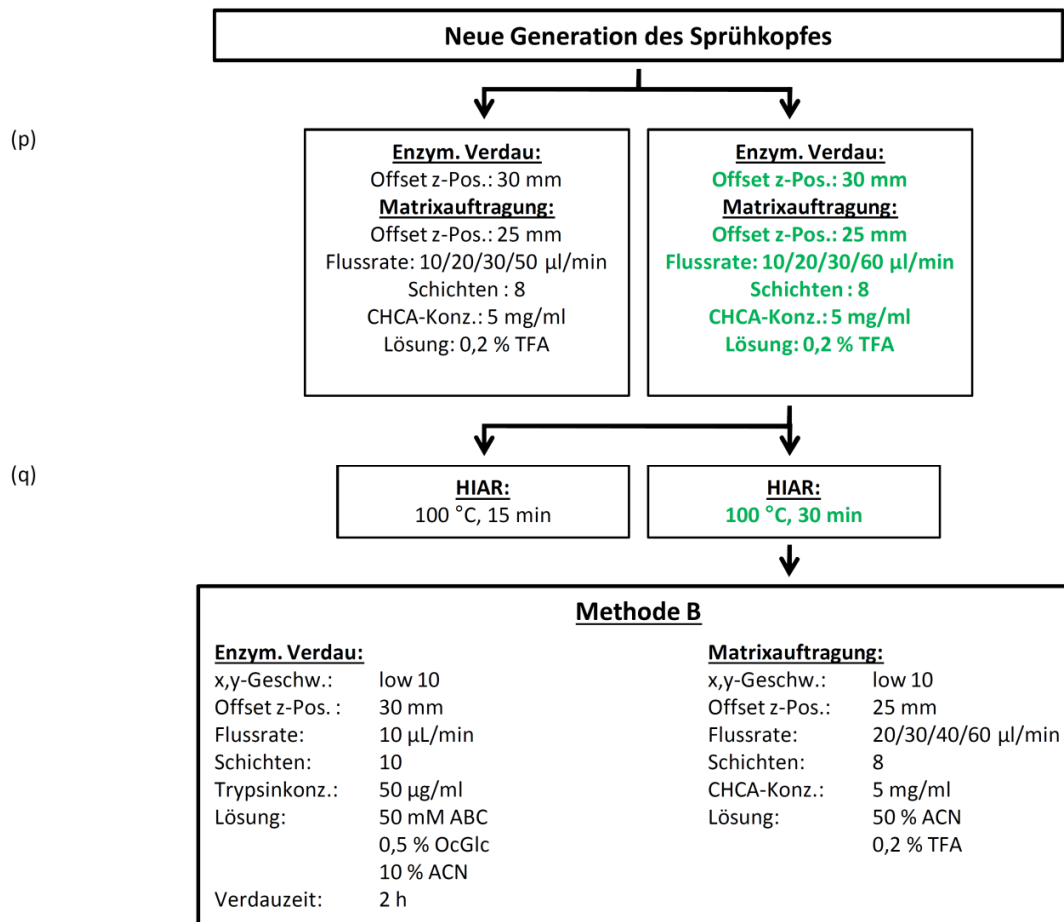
Neue Generation des Sprühkopfes

(p)

Enzym. Verdau:
Offset z-Pos.: 30 mm
Matrixauftragung:
Offset z-Pos.: 25 mm
Flussrate: 10/20/30/50 µl/min
Schichten : 8
CHCA-Konz.: 5 mg/ml
Lösung: 0,2 % TFA

Enzym. Verdau:
Offset z-Pos.: 30 mm
Matrixauftragung:
Offset z-Pos.: 25 mm
Flussrate: 10/20/30/60 µl/min
Schichten : 8
CHCA-Konz.: 5 mg/ml
Lösung: 0,2 % TFA

(q)

HIAR:
100 °C, 15 min

HIAR:
100 °C, 30 min

Methode B

Enzym. Verdau:

| | |
|---|---|
| x,y-Geschw.: | low 10 |
| Offset z-Pos. : | 30 mm |
| Flussrate: | 10 µL/min |
| Schichten: | 10 |
| Trypsinkonz.: | 50 µg/ml |
| Lösung: | 50 mM ABC |
| | 0,5 % OcGlc |
| | 10 % ACN |
| Verdauzeit: | 2 h |

Matrixauftragung:

| | |
|---|---|
| x,y-Geschw.: | low 10 |
| Offset z-Pos.: | 25 mm |
| Flussrate: | 20/30/40/60 µl/min |
| Schichten: | 8 |
| CHCA-Konz.: | 5 mg/ml |
| Lösung: | 50 % ACN |
| | 0,2 % TFA |